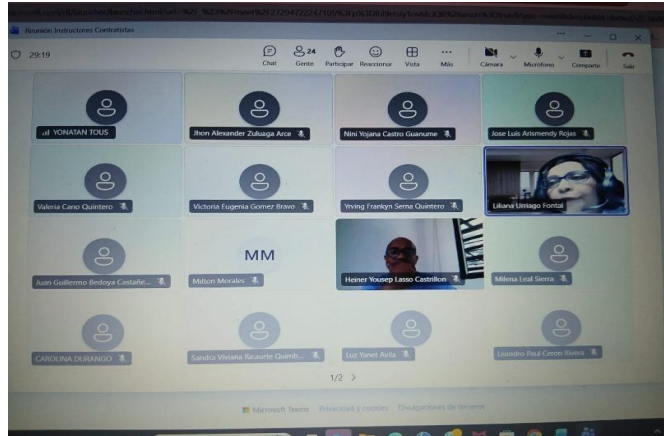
Reunión Instructores Contratistas

29:19

Chat

24
Gente

Participar

Reaccionar

Vista

Más

Cámara

Micrófono

Compartir

Salir

YONATAN TOUS

Jhon Alexander Zuluaga Arce

Nini Yojana Castro Guanume

Jose Luis Arismendy Rojas

Valeria Cano Quintero

Victoria Eugenia Gomez Bravo

Yrving Franklyn Serna Quintero

Liliana Urriago Fontal

Juan Guillermo Bedoya Castañe...

MM

Milton Morales

Heiner Yousep Lasso Castrillon

Milena Leal Sierra

CAROLINA DURANGO

Sandra Viviana Bazante Quimb...

Luz Yanet Avila

Leandro Paul Ceron Rivera

1/2 >

Microsoft Teams Privacidad y cookies Divulgaciones de terceros